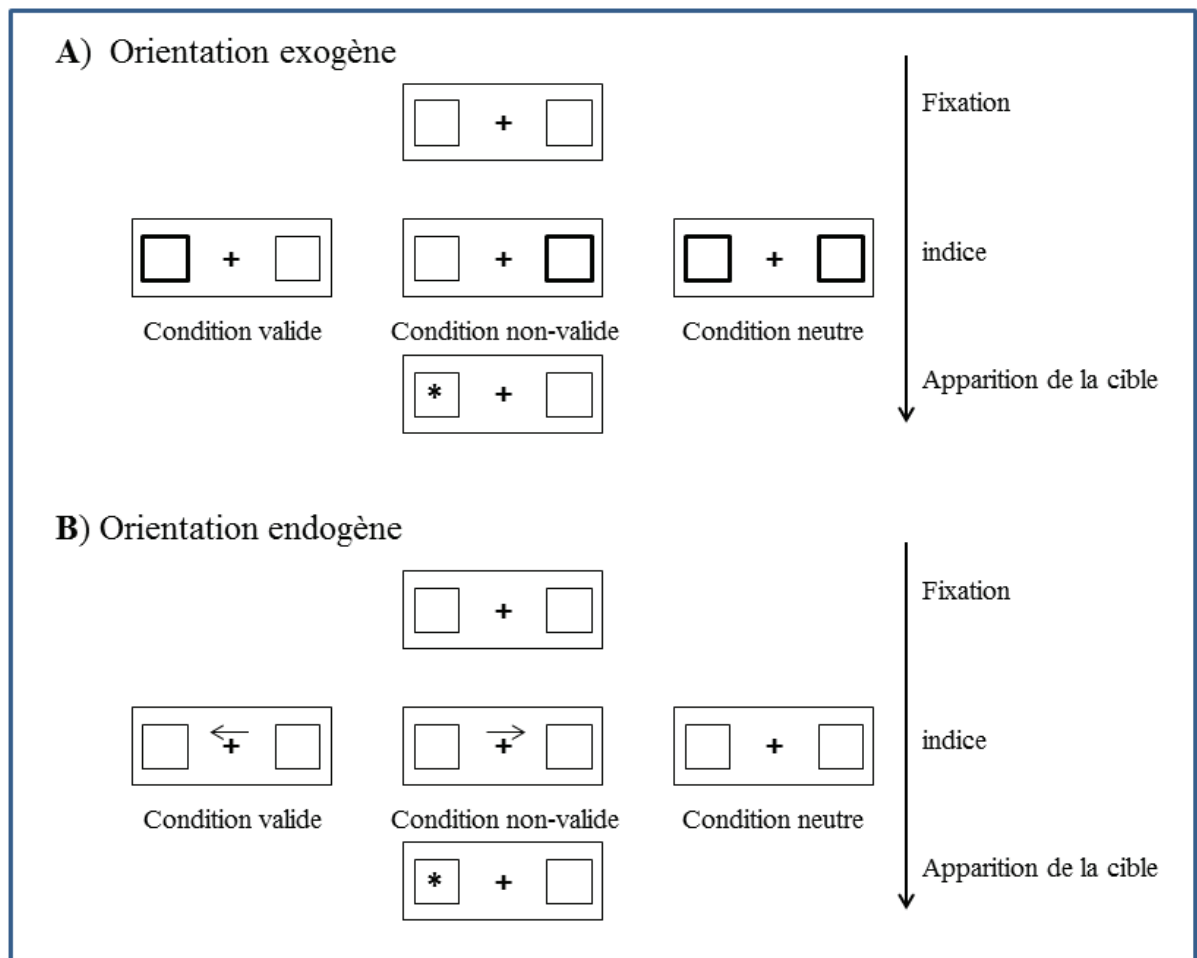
A) Orientation exogène

+

Fixation

+

+

+

indice

Condition valide

Condition non-valide

Condition neutre

* +

Apparition de la cible

B) Orientation endogène

+

Fixation

+

+

+

indice

Condition valide

Condition non-valide

Condition neutre

* +

Apparition de la cible